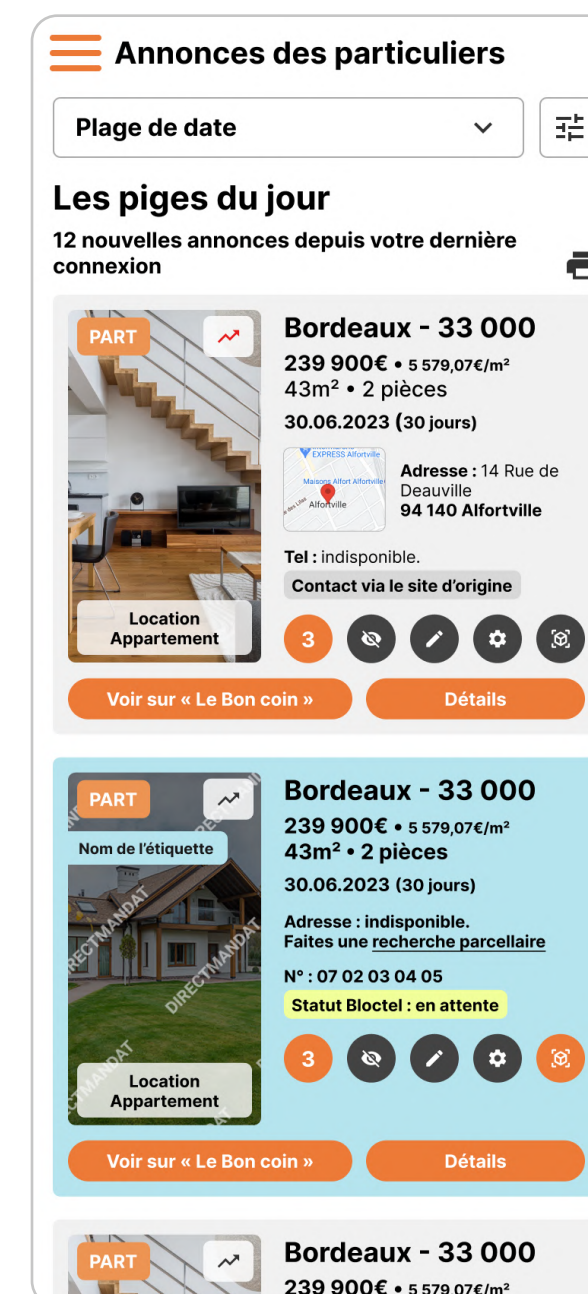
Annonces des particuliers

Plage de date

Les piges du jour

12 nouvelles annonces depuis votre dernière connexion

PART

Location Appartement

Bordeaux - 33 000

239 900€ • 5 579,07€/m²

43m² • 2 pièces

30.06.2023 (30 jours)

EXPRESS Alfortville
Maisons Alfort Alfortville
Alfortville

Adresse : 14 Rue de Deauville
94 140 Alfortville

Tel : indisponible.

Contact via le site d'origine

3

Voir sur « Le Bon coin »

Détails

PART

Nom de l'étiquette

DIRECTMANDAT

Location Appartement

Bordeaux - 33 000

239 900€ • 5 579,07€/m²

43m² • 2 pièces

30.06.2023 (30 jours)

Adresse : indisponible.
Faites une recherche parcellaire

N° : 07 02 03 04 05

Statut Bloctel : en attente

3

Voir sur « Le Bon coin »

Détails

PART

Bordeaux - 33 000

239 900€ • 5 579,07€/m²